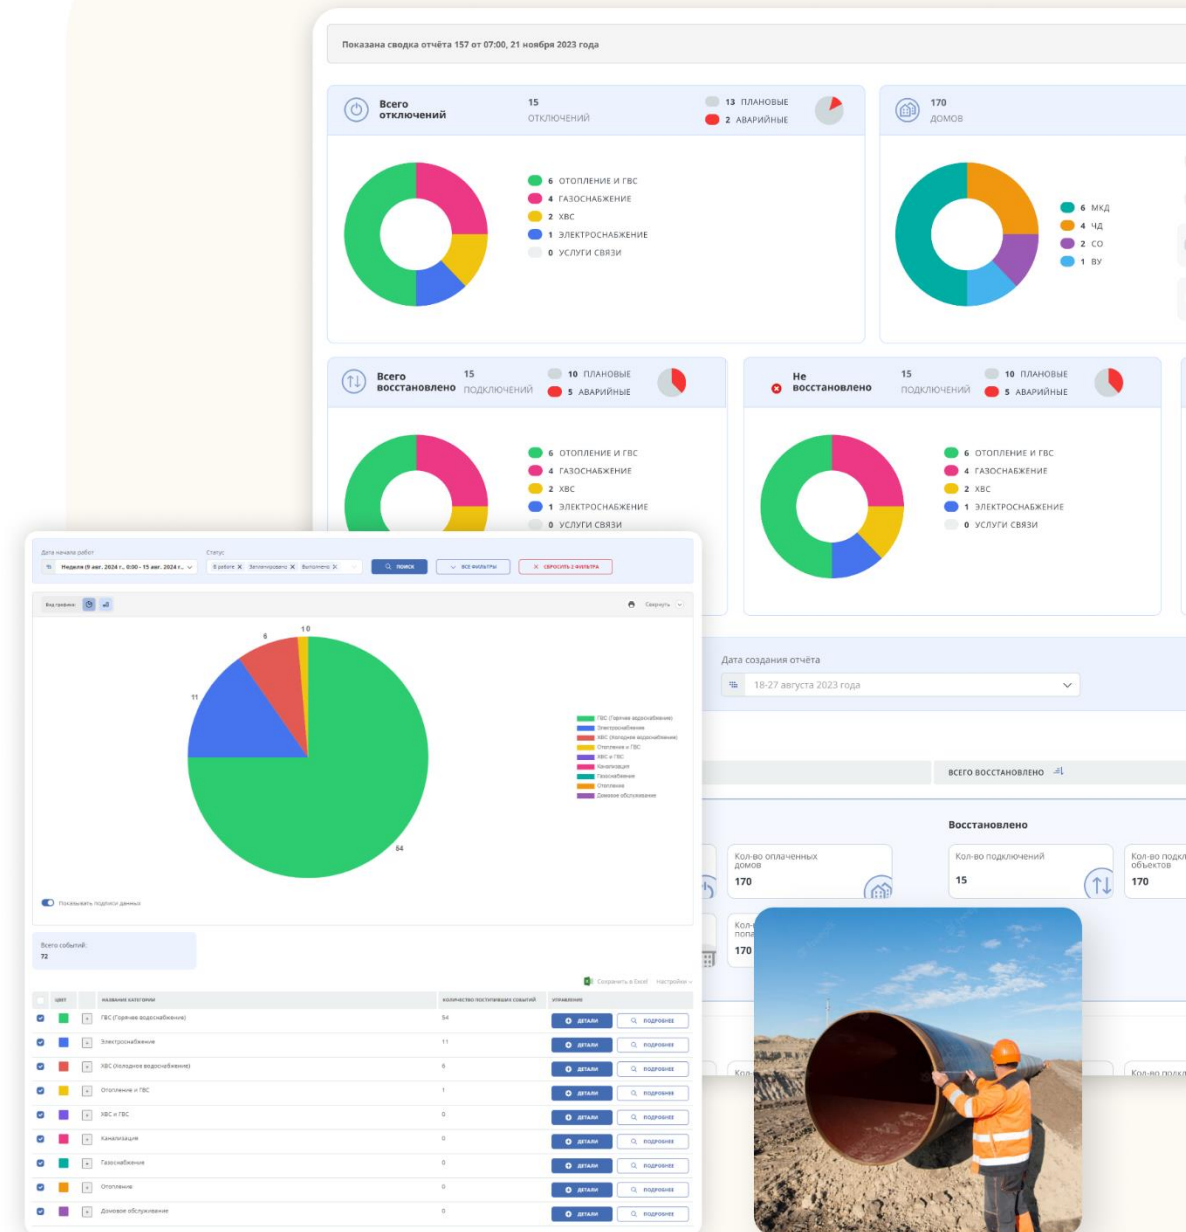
Показана сводка отчёта 157 от 07:00, 21 ноября 2023 года

Всего отключений
15 ОТКЛЮЧЕНИЙ
13 ПЛАНОВЫЕ
2 АВАРИЙНЫЕ

6 ОТОПЛЕНИЕ И ГВС
4 ГАЗОСНАБЖЕНИЕ
2 ХВС
1 ЭЛЕКТРОСНАБЖЕНИЕ
0 УСЛУГИ СВЯЗИ

170 ДОМОВ
6 МКД
4 ЧД
2 СО
1 ВУ

Всего восстановлено
15 ПОДКЛЮЧЕНИЙ
10 ПЛАНОВЫЕ
5 АВАРИЙНЫЕ

6 ОТОПЛЕНИЕ И ГВС
4 ГАЗОСНАБЖЕНИЕ
2 ХВС
1 ЭЛЕКТРОСНАБЖЕНИЕ
0 УСЛУГИ СВЯЗИ

Не восстановлено
15 ПОДКЛЮЧЕНИЙ
10 ПЛАНОВЫЕ
5 АВАРИЙНЫЕ

6 ОТОПЛЕНИЕ И ГВС
4 ГАЗОСНАБЖЕНИЕ
2 ХВС
1 ЭЛЕКТРОСНАБЖЕНИЕ
0 УСЛУГИ СВЯЗИ

Дата создания отчёта
18-27 августа 2023 года

ВСЕГО ВОССТАНОВЛЕНО

Восстановлено
Кол-во оплаченных домов
170
Кол-во подключений
15
Кол-во подкл объектов
170
Кол-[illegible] попа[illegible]
170

Дата начала работ
Неделя (9 авг. 2024 г., 0:00 - 15 авг. 2024 г.)
Статус
В работе Запланировано Выполнено
ПОИСК
ВСЕ ФИЛЬТРЫ
СБРОСИТЬ 2 ФИЛЬТРА

Вид графика:
Свернуть

10
6
11
64

ГВС (Горячее водоснабжение)
Электроснабжение
ХВС (Холодное водоснабжение)
Отопление и ГВС
ХВС и ГВС
Канализация
Газоснабжение
Отопление
Домовое обслуживание

Показывать подписи данных

Всего событий:
72

Сохранить в Excel Настройки

| ЦВЕТ | | НАЗВАНИЕ КАТЕГОРИИ | КОЛИЧЕСТВО ПОСТУПИВШИХ СОБЫТИЙ | УПРАВЛЕНИЕ |
|---|---|---|---|---|
| | + | ГВС (Горячее водоснабжение) | 54 | ДЕТАЛИ ПОДРОБНЕЕ |
| | + | Электроснабжение | 11 | ДЕТАЛИ ПОДРОБНЕЕ |
| | + | ХВС (Холодное водоснабжение) | 6 | ДЕТАЛИ ПОДРОБНЕЕ |
| | + | Отопление и ГВС | 1 | ДЕТАЛИ ПОДРОБНЕЕ |
| | + | ХВС и ГВС | 0 | ДЕТАЛИ ПОДРОБНЕЕ |
| | + | Канализация | 0 | ДЕТАЛИ ПОДРОБНЕЕ |
| | + | Газоснабжение | 0 | ДЕТАЛИ ПОДРОБНЕЕ |
| | + | Отопление | 0 | ДЕТАЛИ ПОДРОБНЕЕ |
| | + | Домовое обслуживание | 0 | ДЕТАЛИ ПОДРОБНЕЕ |